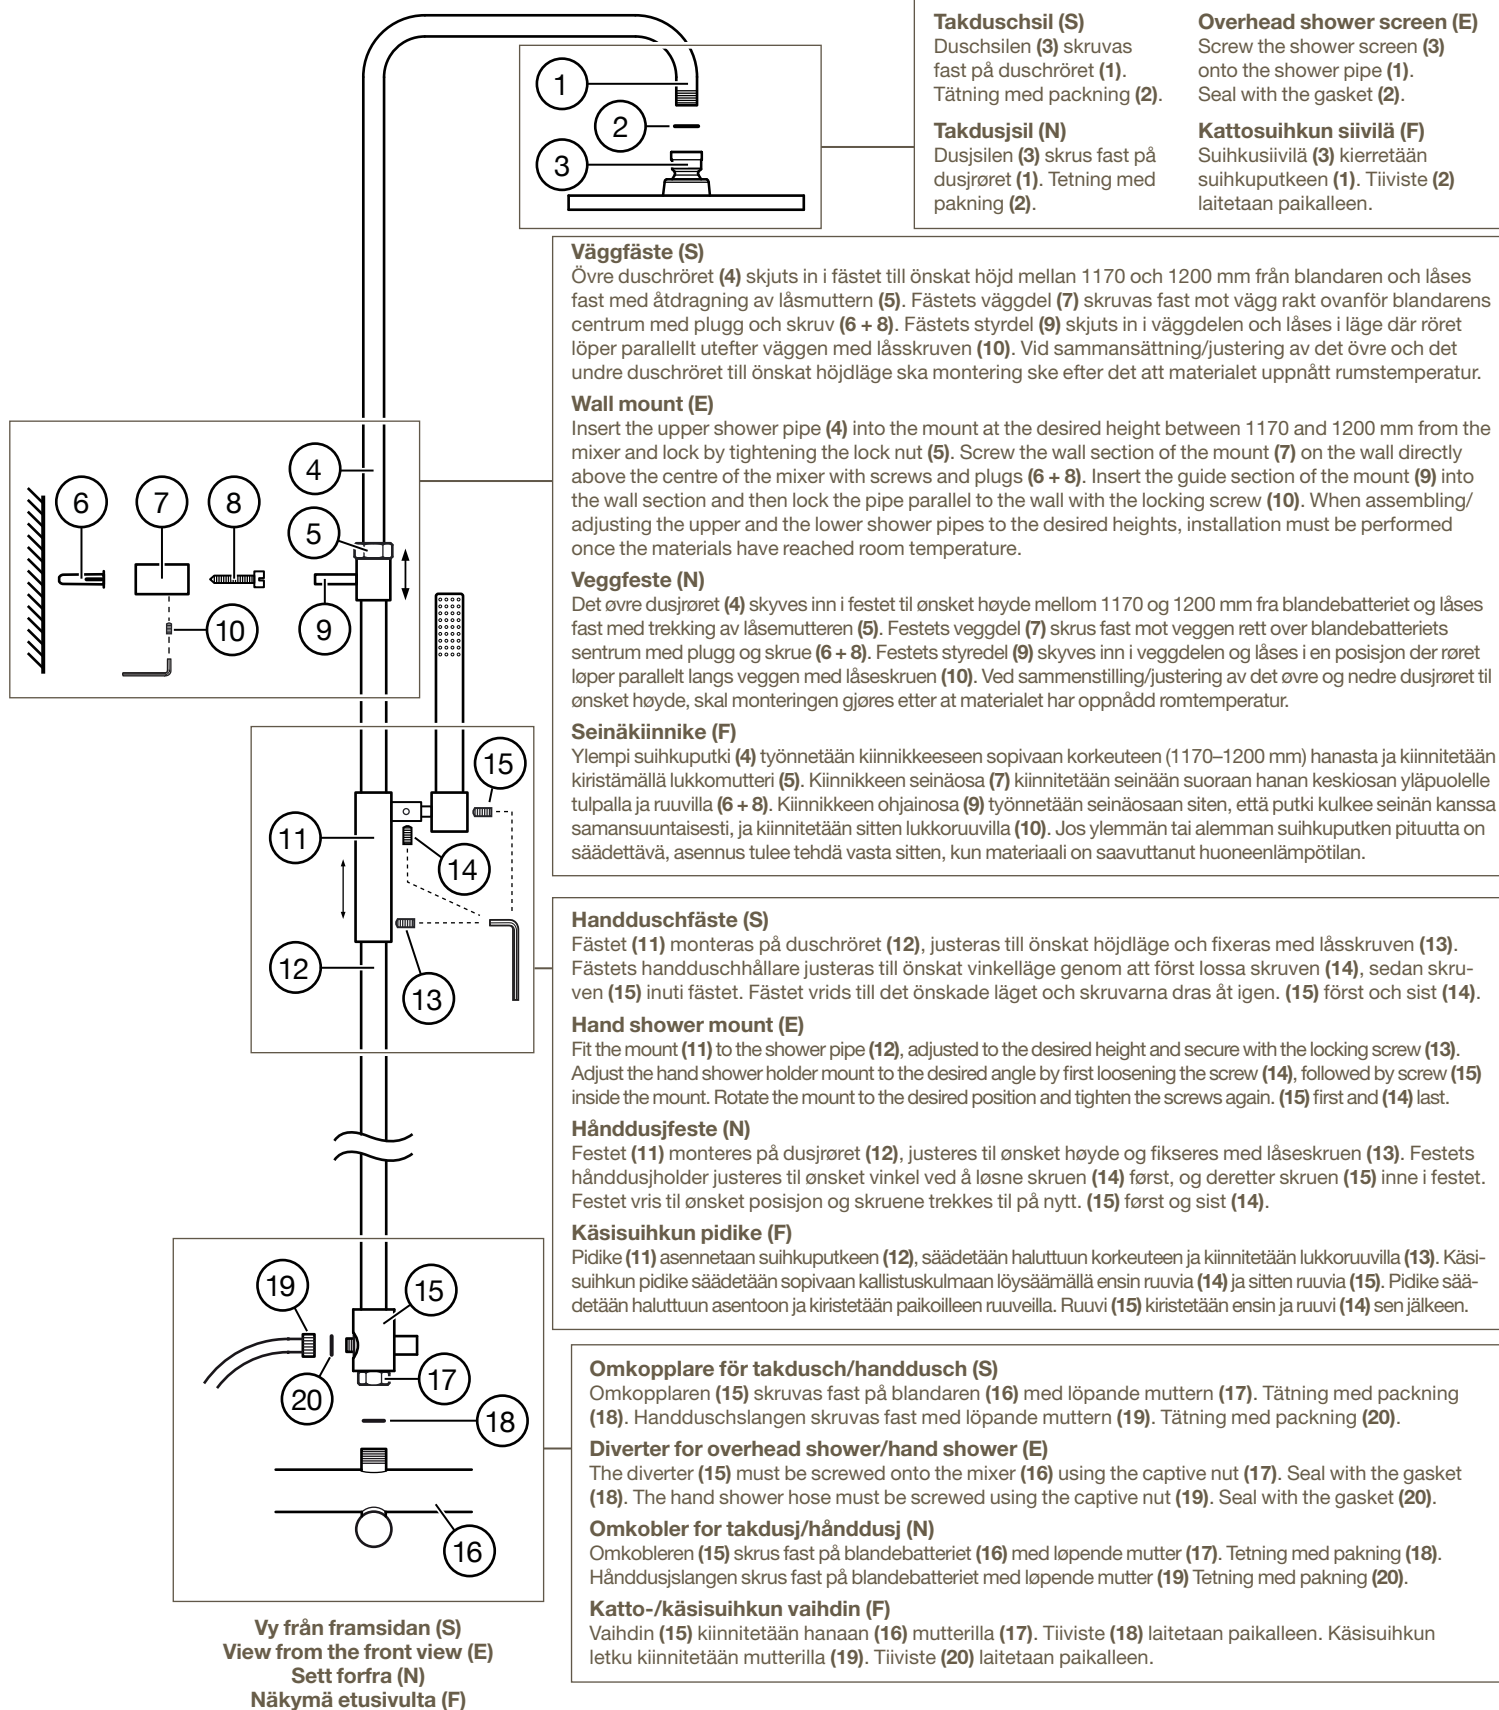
1
2
3

Takduschsil (S)
Duschsilen (3) skruvas fast på duschröret (1). Tätning med packning (2).

Takdusjsil (N)
Dusjsilen (3) skrus fast på dusjrøret (1). Tetning med pakning (2).

Overhead shower screen (E)
Screw the shower screen (3) onto the shower pipe (1). Seal with the gasket (2).

Kattosuihkun siivilä (F)
Suihkusiivilä (3) kierretään suihkuputkeen (1). Tiiviste (2) laitetaan paikalleen.

Väggfäste (S)
Övre duschröret (4) skjuts in i fästet till önskat höjd mellan 1170 och 1200 mm från blandaren och låses fast med åtdragning av låsmuttern (5). Fästets väggdel (7) skruvas fast mot vägg rakt ovanför blandarens centrum med plugg och skruv (6 + 8). Fästets styrdel (9) skjuts in i väggdelen och låses i läge där röret löper parallellt utefter väggen med låsskruven (10). Vid sammansättning/justering av det övre och det undre duschröret till önskat höjdläge ska montering ske efter det att materialet uppnått rumstemperatur.

Wall mount (E)
Insert the upper shower pipe (4) into the mount at the desired height between 1170 and 1200 mm from the mixer and lock by tightening the lock nut (5). Screw the wall section of the mount (7) on the wall directly above the centre of the mixer with screws and plugs (6 + 8). Insert the guide section of the mount (9) into the wall section and then lock the pipe parallel to the wall with the locking screw (10). When assembling/ adjusting the upper and the lower shower pipes to the desired heights, installation must be performed once the materials have reached room temperature.

Veggfeste (N)
Det øvre dusjrøret (4) skyves inn i festet til ønsket høyde mellom 1170 og 1200 mm fra blandebatteriet og låses fast med trekking av låsemutteren (5). Festets veggdel (7) skrus fast mot veggen rett over blandebatteriets sentrum med plugg og skrue (6 + 8). Festets styredel (9) skyves inn i veggdelen og låses i en posisjon der røret løper parallelt langs veggen med låseskruen (10). Ved sammenstilling/justering av det øvre og nedre dusjrøret til ønsket høyde, skal monteringen gjøres etter at materialet har oppnådd romtemperatur.

Seinäkiinnike (F)
Ylempi suihkuputki (4) työnnetään kiinnikkeeseen sopivaan korkeuteen (1170–1200 mm) hanasta ja kiinnitetään kiristämällä lukkomutteri (5). Kiinnikkeen seinäosa (7) kiinnitetään seinään suoraan hanan keskiosan yläpuolelle tulpalla ja ruuvilla (6 + 8). Kiinnikkeen ohjainosa (9) työnnetään seinäosaan siten, että putki kulkee seinän kanssa samansuuntaisesti, ja kiinnitetään sitten lukkoruuvilla (10). Jos ylemmän tai alemman suihkuputken pituutta on säädettävä, asennus tulee tehdä vasta sitten, kun materiaali on saavuttanut huoneenlämpötilan.

6 7 8 4 5 9 10

15 11 14 12 13

Handduschfäste (S)
Fästet (11) monteras på duschröret (12), justeras till önskat höjdläge och fixeras med låsskruven (13). Fästets handduschhållare justeras till önskat vinkelläge genom att först lossa skruven (14), sedan skruven (15) inuti fästet. Fästet vrids till det önskade läget och skruvarna dras åt igen. (15) först och sist (14).

Hand shower mount (E)
Fit the mount (11) to the shower pipe (12), adjusted to the desired height and secure with the locking screw (13). Adjust the hand shower holder mount to the desired angle by first loosening the screw (14), followed by screw (15) inside the mount. Rotate the mount to the desired position and tighten the screws again. (15) first and (14) last.

Hånddusjfeste (N)
Festet (11) monteres på dusjrøret (12), justeres til ønsket høyde og fikseres med låseskruen (13). Festets hånddusjholder justeres til ønsket vinkel ved å løsne skruen (14) først, og deretter skruen (15) inne i festet. Festet vris til ønsket posisjon og skruene trekkes til på nytt. (15) først og sist (14).

Käsisuihkun pidike (F)
Pidike (11) asennetaan suihkuputkeen (12), säädetään haluttuun korkeuteen ja kiinnitetään lukkoruuvilla (13). Käsisuihkun pidike säädetään sopivaan kallistuskulmaan löysäämällä ensin ruuvia (14) ja sitten ruuvia (15). Pidike säädetään haluttuun asentoon ja kiristetään paikoilleen ruuveilla. Ruuvi (15) kiristetään ensin ja ruuvi (14) sen jälkeen.

19 15 20 17 18 16

Omkopplare för takdusch/handdusch (S)
Omkopplaren (15) skruvas fast på blandaren (16) med löpande muttern (17). Tätning med packning (18). Handduschslangen skruvas fast med löpande muttern (19). Tätning med packning (20).

Diverter for overhead shower/hand shower (E)
The diverter (15) must be screwed onto the mixer (16) using the captive nut (17). Seal with the gasket (18). The hand shower hose must be screwed using the captive nut (19). Seal with the gasket (20).

Omkobler for takdusj/hånddusj (N)
Omkobleren (15) skrus fast på blandebatteriet (16) med løpende mutter (17). Tetning med pakning (18). Hånddusjslangen skrus fast på blandebatteriet med løpende mutter (19) Tetning med pakning (20).

Katto-/käsisuihkun vaihdin (F)
Vaihdin (15) kiinnitetään hanaan (16) mutterilla (17). Tiiviste (18) laitetaan paikalleen. Käsisuihkun letku kiinnitetään mutterilla (19). Tiiviste (20) laitetaan paikalleen.

Vy från framsidan (S)
View from the front view (E)
Sett forfra (N)
Näkymä etusivulta (F)